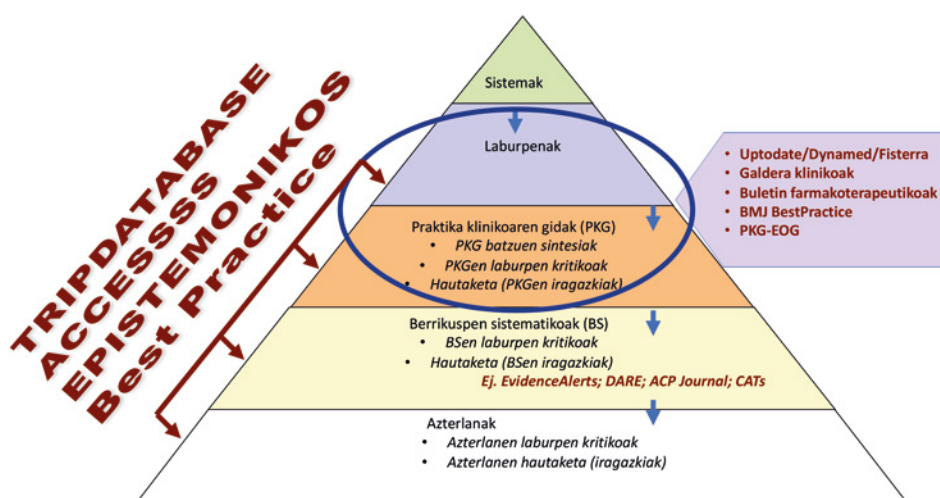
TRIPDATABASE
ACCESSSS
EPISTEMONIKOS
Best Practice

Sistemak

Laburpenak

Praktika klinikoaren gidak (PKG)
• PKG batzuen sintesiak
• PKGen laburpen kritikoak
• Hautaketa (PKGen iragazkiak)

Berrikuspen sistematikoak (BS)
• BSen laburpen kritikoak
• Hautaketa (BSen iragazkiak)
Ej. EvidenceAlerts; DARE; ACP Journal; CATs

Azterlanak
• Azterlanen laburpen kritikoak
• Azterlanen hautaketa (iragazkiak)

• Uptodate/Dynamed/Fisterra
• Galdera klinikoak
• Buletin farmakoterapeutikoak
• BMJ BestPractice
• PKG-EOG